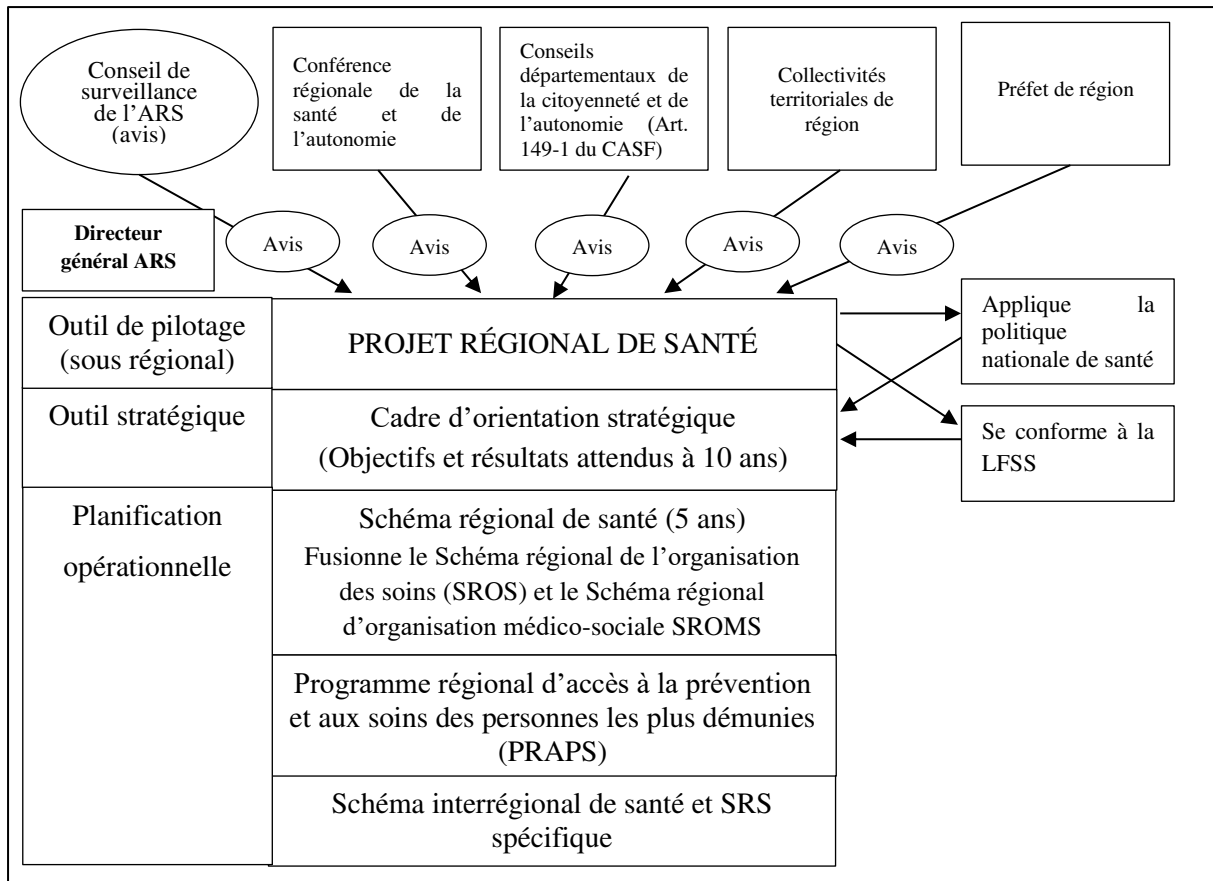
Conseil de surveillance de l'ARS (avis)

Conférence régionale de la santé et de l'autonomie

Conseils départementaux de la citoyenneté et de l'autonomie (Art. 149-1 du CASF)

Collectivités territoriales de région

Préfet de région

Directeur général ARS

Avis

Avis

Avis

Avis

Avis

Outil de pilotage (sous régional)

PROJET RÉGIONAL DE SANTÉ

Applique la politique nationale de santé

Outil stratégique

Cadre d'orientation stratégique (Objectifs et résultats attendus à 10 ans)

Se conforme à la LFSS

Planification opérationnelle

Schéma régional de santé (5 ans)
Fusionne le Schéma régional de l'organisation des soins (SROS) et le Schéma régional d'organisation médico-sociale SROMS

Programme régional d'accès à la prévention et aux soins des personnes les plus démunies (PRAPS)

Schéma interrégional de santé et SRS spécifique